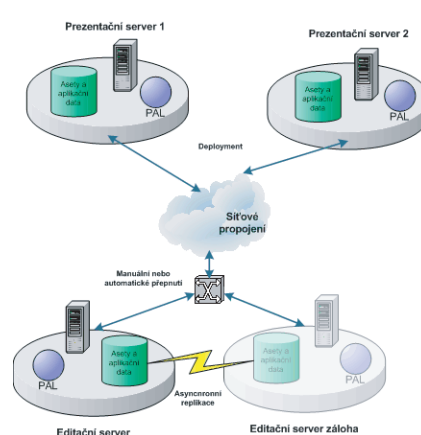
Prezentační server 1

Prezentační server 2

Asety a aplikační data

PAL

Asety a aplikační data

PAL

Deployment

Síťové propojení

Manuální nebo automatické přepnutí

Asety a aplikační data

PAL

Asety a aplikační data

PAL

Asynchronní replikace

Editační server

Editační server záloha